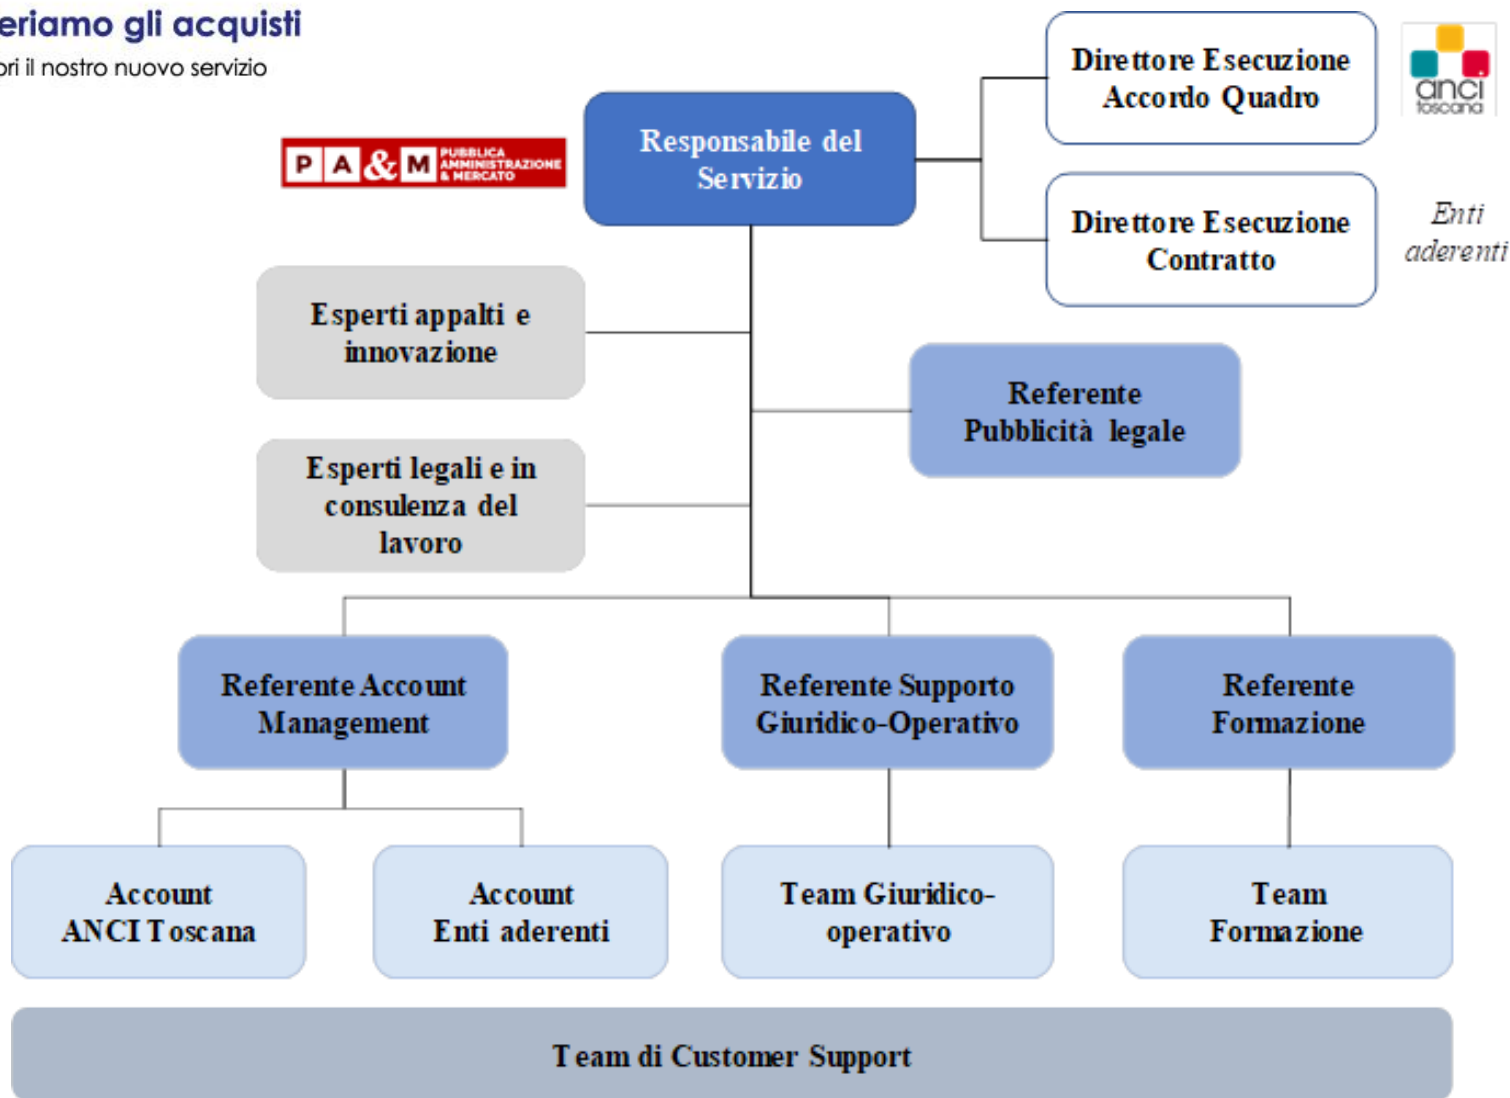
eriamo gli acquisti
ori il nostro nuovo servizio

P A & M PUBBLICA AMMINISTRAZIONE & MERCATO

anci toscana

Responsabile del Servizio

Direttore Esecuzione Accordo Quadro

Direttore Esecuzione Contratto

Enti aderenti

Esperti appalti e innovazione

Referente Pubblicità legale

Esperti legali e in consulenza del lavoro

Referente Account Management

Referente Supporto Giuridico-Operativo

Referente Formazione

Account ANCI Toscana

Account Enti aderenti

Team Giuridico-operativo

Team Formazione

Team di Customer Support